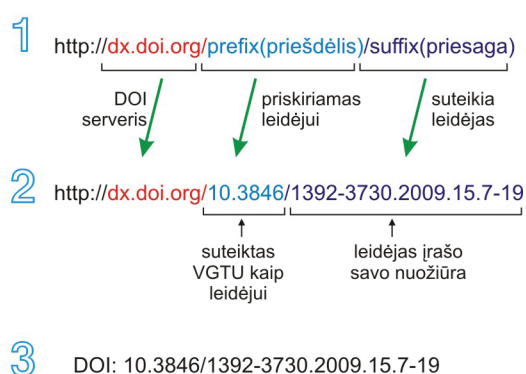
1 http://dx.doi.org/prefix(priešdėlis)/suffix(priesaga)

DOI serveris

priskiriamas leidėjui

suteikia leidėjas

2 http://dx.doi.org/10.3846/1392-3730.2009.15.7-19

suteiktas VGTU kaip leidėjui

leidėjas įrašo savo nuožiūra

3 DOI: 10.3846/1392-3730.2009.15.7-19